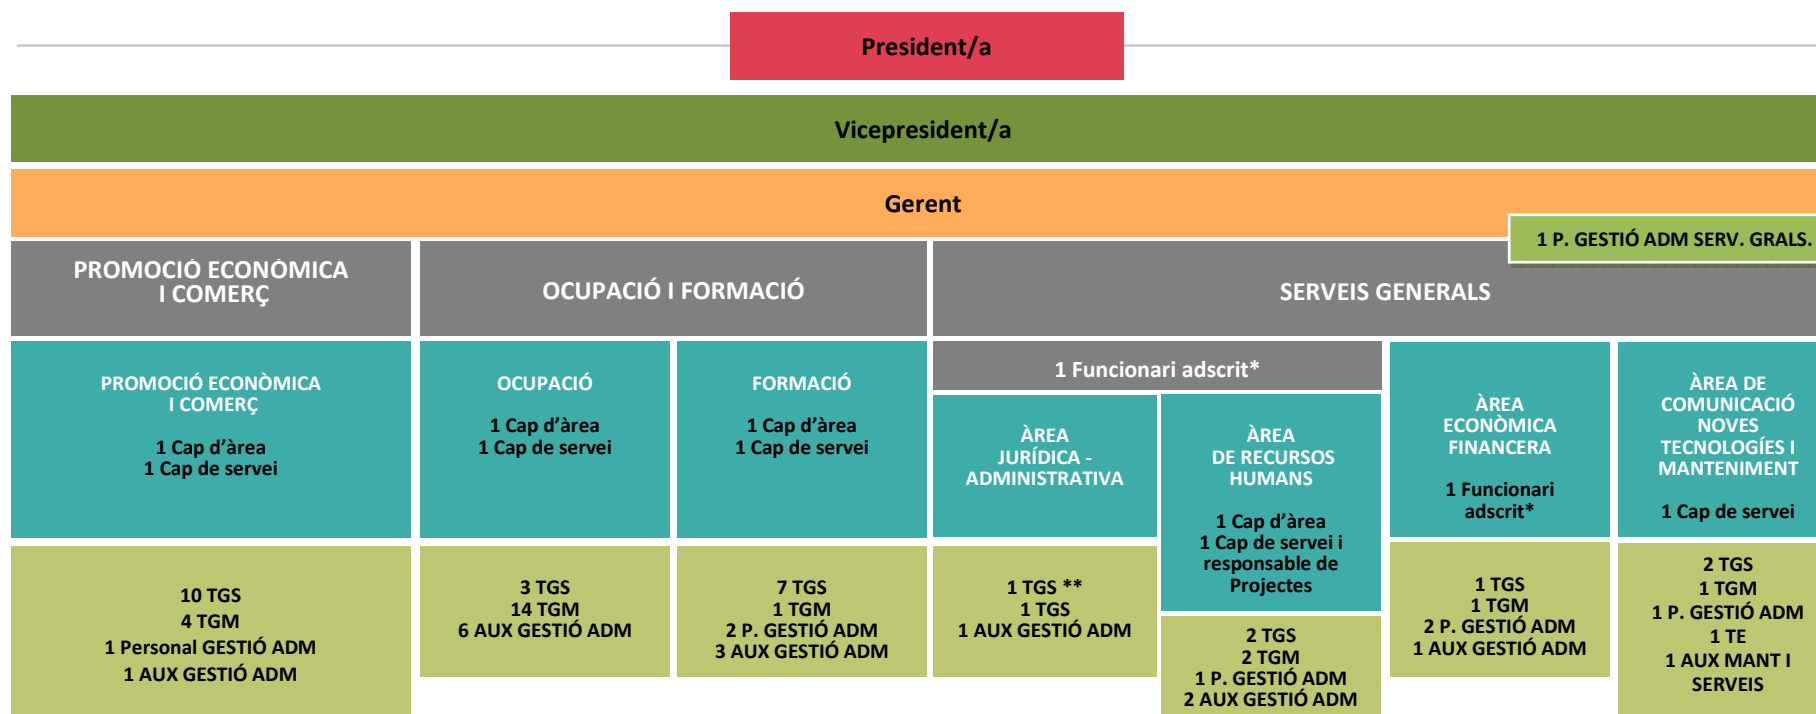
President/a

Vicepresident/a

Gerent

1 P. GESTIÓ ADM SERV. GRALS.

PROMOCIÓ ECONÓMICA I COMERÇ

OCUPACIÓ I FORMACIÓ

SERVEIS GENERALS

PROMOCIÓ ECONÒMICA I COMERÇ

1 Cap d'àrea
1 Cap de servei

10 TGS
4 TGM
1 Personal GESTIÓ ADM
1 AUX GESTIÓ ADM

OCUPACIÓ

1 Cap d'àrea
1 Cap de servei

3 TGS
14 TGM
6 AUX GESTIÓ ADM

FORMACIÓ

1 Cap d'àrea
1 Cap de servei

7 TGS
1 TGM
2 P. GESTIÓ ADM
3 AUX GESTIÓ ADM

1 Funcionari adscrit*

ÀREA JURÍDICA - ADMINISTRATIVA

1 TGS **
1 TGS
1 AUX GESTIÓ ADM

ÀREA DE RECURSOS HUMANS

1 Cap d'àrea
1 Cap de servei i responsable de Projectes

2 TGS
2 TGM
1 P. GESTIÓ ADM
2 AUX GESTIÓ ADM

ÀREA ECONÒMICA FINANCERA

1 Funcionari adscrit*

1 TGS
1 TGM
2 P. GESTIÓ ADM
1 AUX GESTIÓ ADM

ÀREA DE COMUNICACIÓ NOVES TECNOLOGÍES I MANTENIMENT

1 Cap de servei

2 TGS
1 TGM
1 P. GESTIÓ ADM
1 TE
1 AUX MANT I SERVEIS